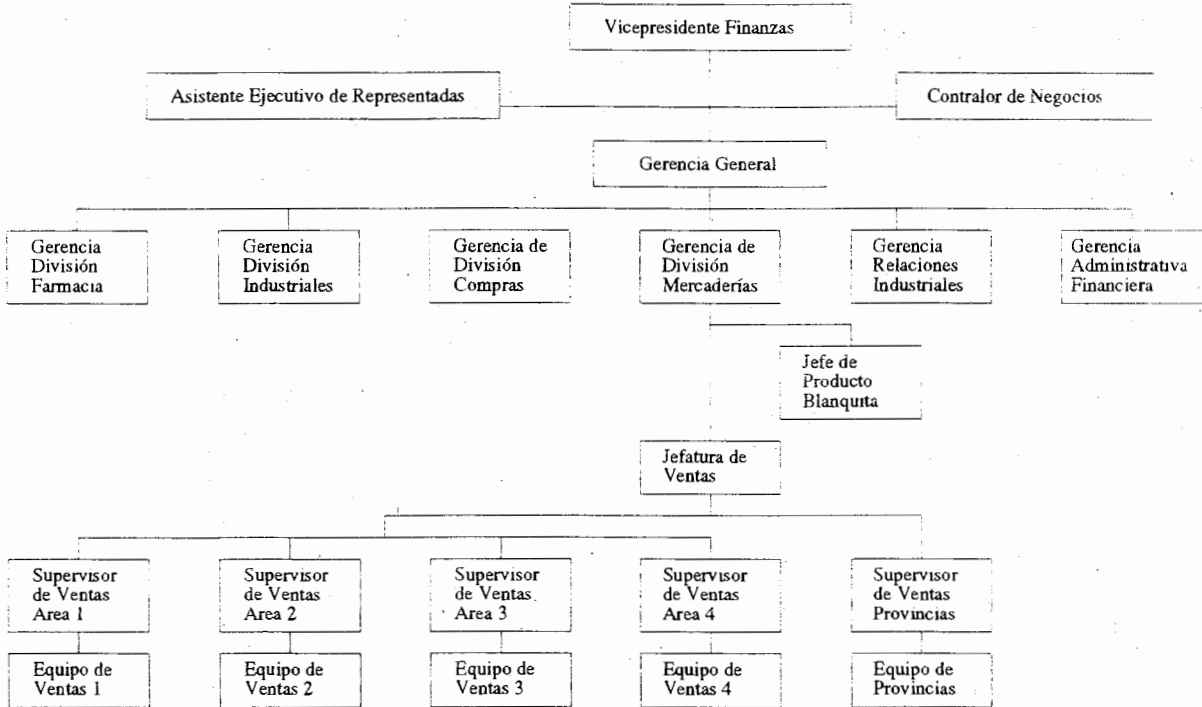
Vicepresidente Finanzas

Asistente Ejecutivo de Representadas

Contralor de Negocios

Gerencia General

Gerencia División Farmacia

Gerencia División Industriales

Gerencia de División Compras

Gerencia de División Mercaderías

Gerencia Relaciones Industriales

Gerencia Administrativa Financiera

Jefe de Producto Blanquita

Jefatura de Ventas

Supervisor de Ventas Area 1

Supervisor de Ventas Area 2

Supervisor de Ventas Area 3

Supervisor de Ventas Area 4

Supervisor de Ventas Provincias

Equipo de Ventas 1

Equipo de Ventas 2

Equipo de Ventas 3

Equipo de Ventas 4

Equipo de Provincias